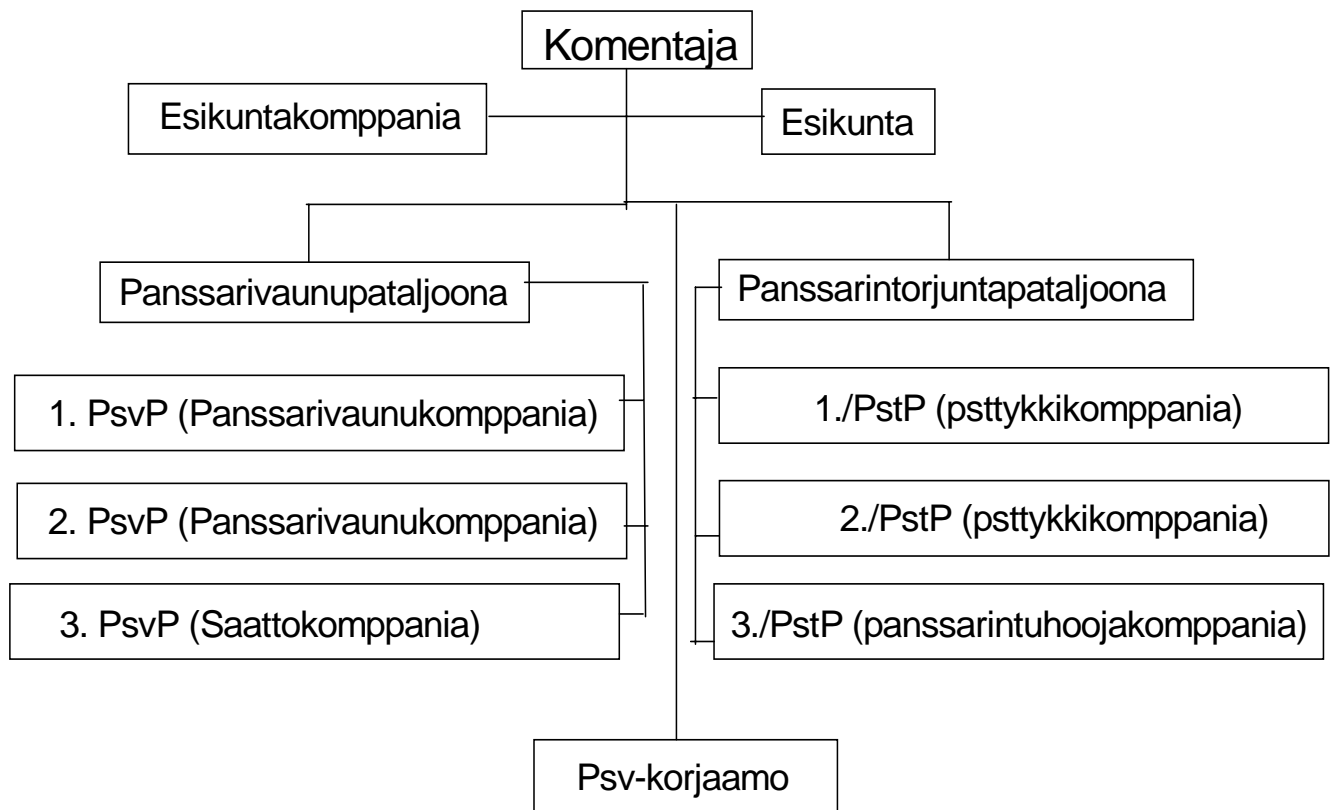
Komentaja

Esikuntakomppania

Esikunta

Panssarivaunupataljoona

Panssarintorjuntapataljoona

1. PsvP (Panssarivaunukomppania)

2. PsvP (Panssarivaunukomppania)

3. PsvP (Saattokomppania)

1./PstP (psttykkikomppania)

2./PstP (psttykkikomppania)

3./PstP (panssarintuhoojakomppania)

Psv-korjaamo